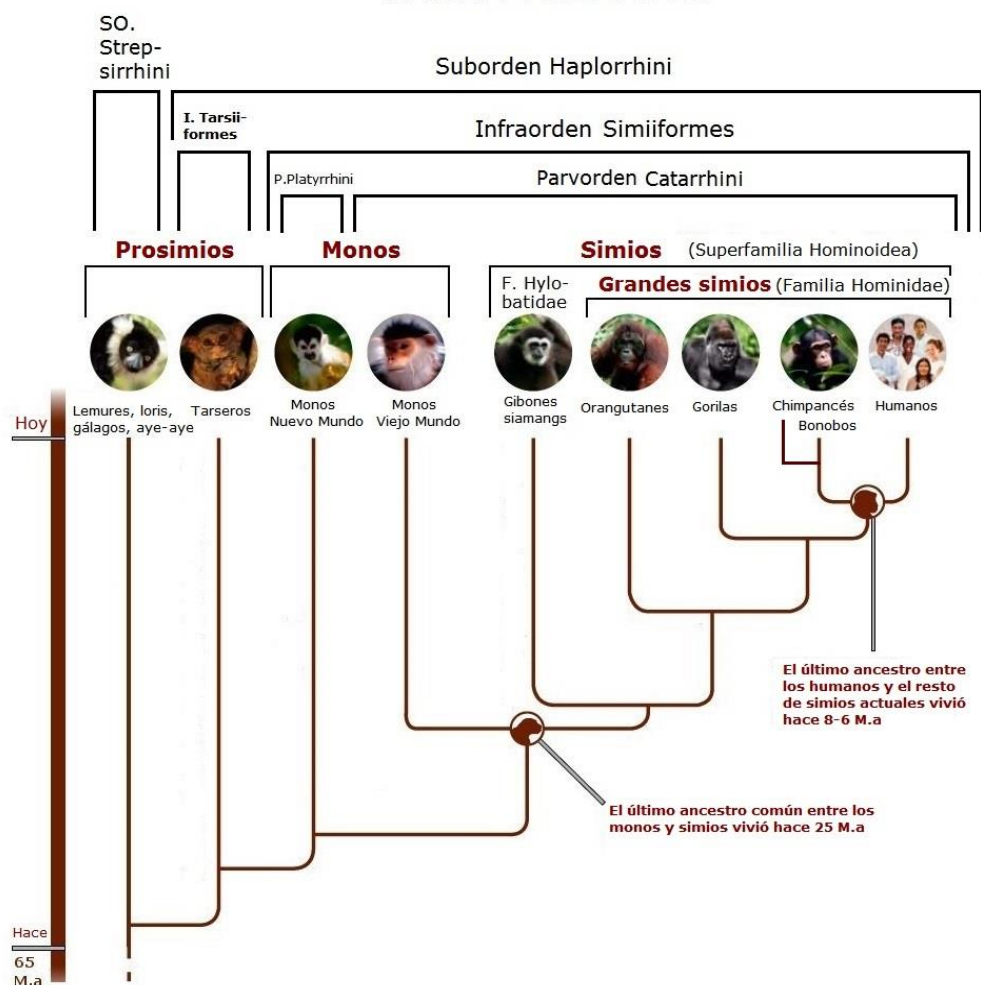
SO. Strepsirrhini

Suborden Haplorrhini

I. Tarsiiformes

Infraorden Simiiformes

P.Platyrrhini

Parvorden Catarrhini

Prosimios

Monos

Simios (Superfamilia Hominoidea)

F. Hylobatidae

Grandes simios (Familia Hominidae)

Lemures, loris, gálagos, aye-aye

Tarseros

Monos Nuevo Mundo

Monos Viejo Mundo

Gibones siamangs

Orangutanes

Gorilas

Chimpancés Bonobos

Humanos

Hoy

El último ancestro entre los humanos y el resto de simios actuales vivió hace 8-6 M.a

El último ancestro común entre los monos y simios vivió hace 25 M.a

Hace 65 M.a